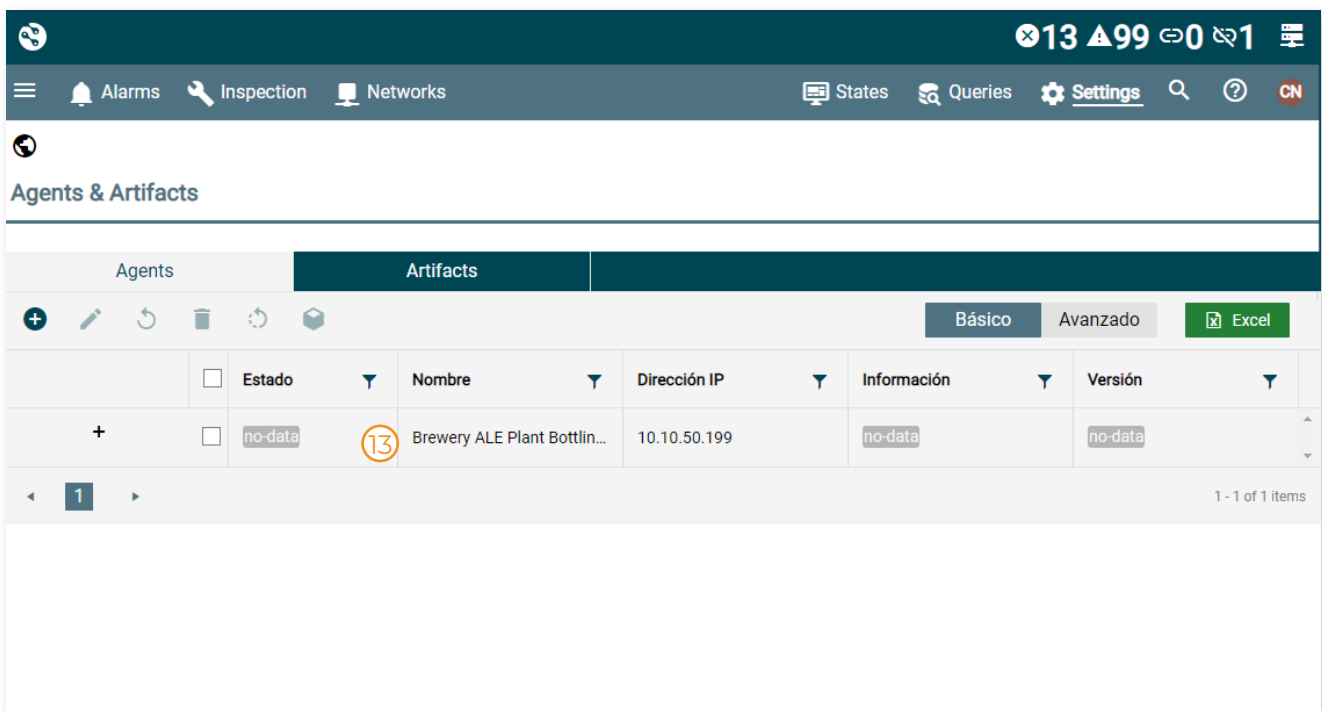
13 99 0 1

Alarms Inspection Networks States Queries Settings CN

Agents & Artifacts

Agents | Artifacts

Básico | Avanzado | Excel

| | | Estado | Nombre | Dirección IP | Información | Versión |
|---|---|---|---|---|---|---|
| + | | no-data | Brewery ALE Plant Bottlin... | 10.10.50.199 | no-data | no-data |

13

1

1 - 1 of 1 items